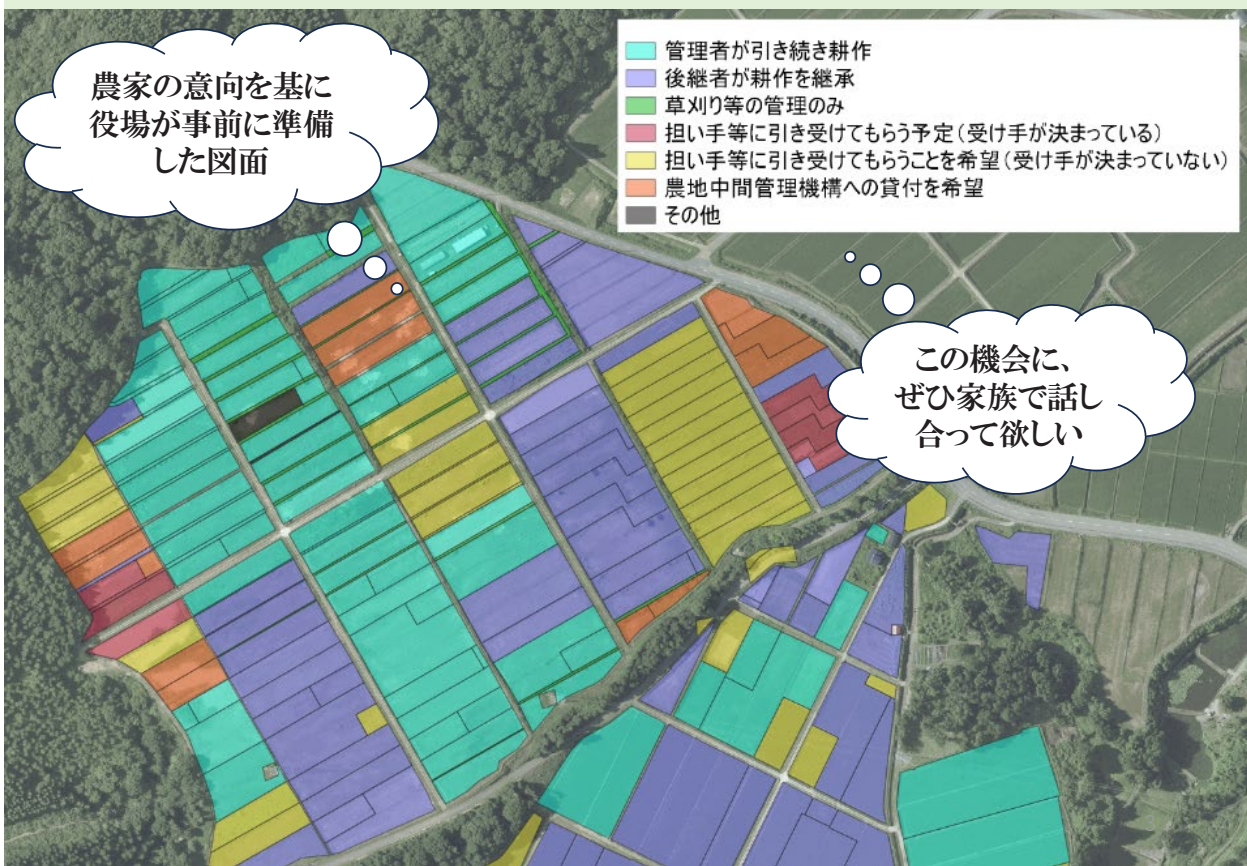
農家の意向を基に役場が事前に準備した図面

管理者が引き続き耕作
後継者が耕作を継承
草刈り等の管理のみ
担い手等に引き受けてもらう予定（受け手が決まっている）
担い手等に引き受けてもらうことを希望（受け手が決まっていない）
農地中間管理機構への貸付を希望
その他

この機会に、ぜひ家族で話し合って欲しい